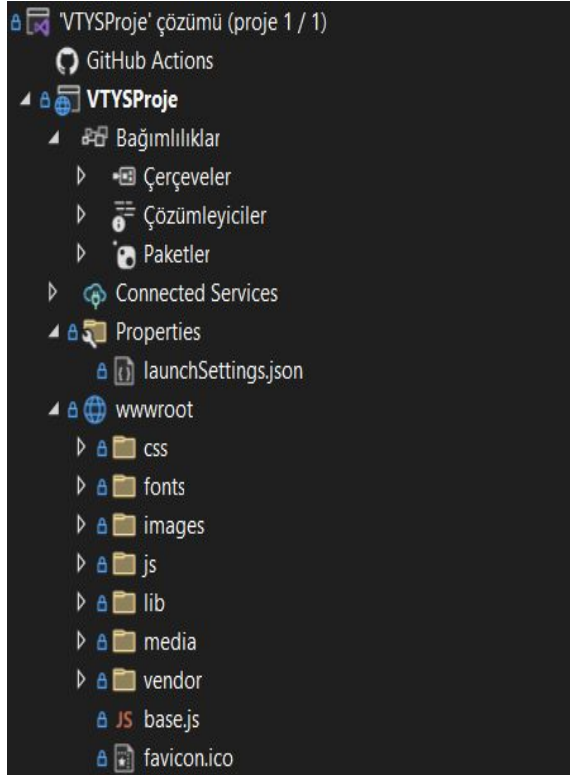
'VTYSProje' çözümü (proje 1 / 1)
GitHub Actions
VTYSProje
Bağımlılıklar
Çerçeveler
Çözümleyiciler
Paketler
Connected Services
Properties
launchSettings.json
wwwroot
css
fonts
images
js
lib
media
vendor
JS base.js
favicon.ico